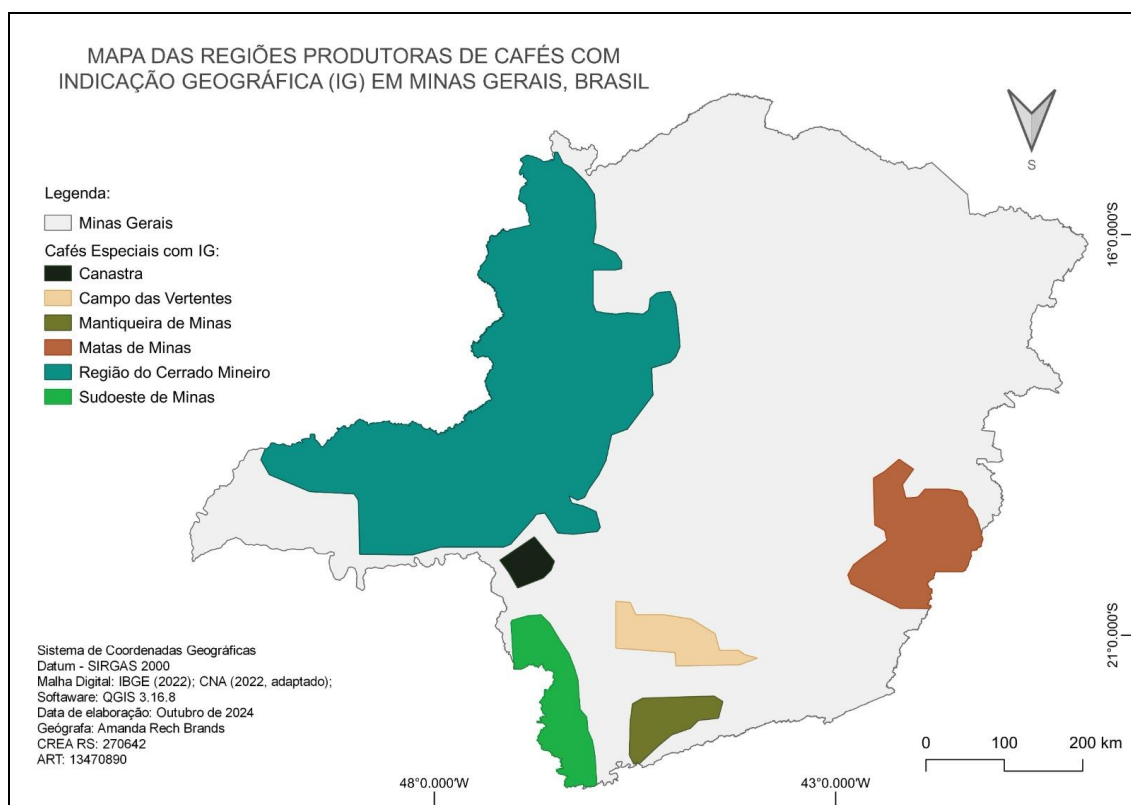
MAPA DAS REGIÕES PRODUTORAS DE CAFÉS COM INDICAÇÃO GEOGRÁFICA (IG) EM MINAS GERAIS, BRASIL

S

Legenda:
Minas Gerais
Cafés Especiais com IG:
Canastra
Campo das Vertentes
Mantiqueira de Minas
Matas de Minas
Região do Cerrado Mineiro
Sudoeste de Minas

16°0.000'S

21°0.000'S

Sistema de Coordenadas Geográficas
Datum - SIRGAS 2000
Malha Digital: IBGE (2022); CNA (2022, adaptado);
Softwaare: QGIS 3.16.8
Data de elaboração: Outubro de 2024
Geógrafa: Amanda Rech Brands
CREA RS: 270642
ART: 13470890

0 100 200 km

48°0.000'W

43°0.000'W